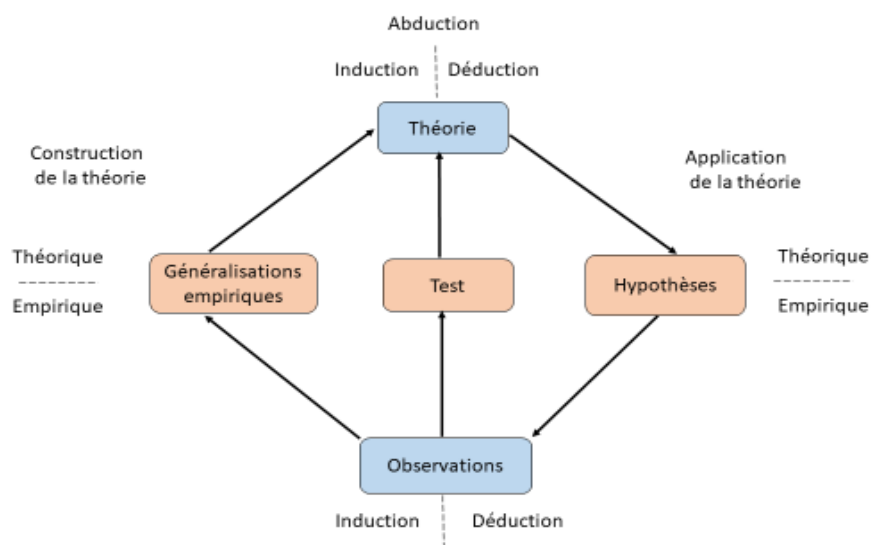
Abduction

Induction Déduction

Théorie

Construction de la théorie

Application de la théorie

Théorique
--------
Empirique

Généralisations empiriques

Test

Hypothèses

Théorique
--------
Empirique

Observations

Induction Déduction